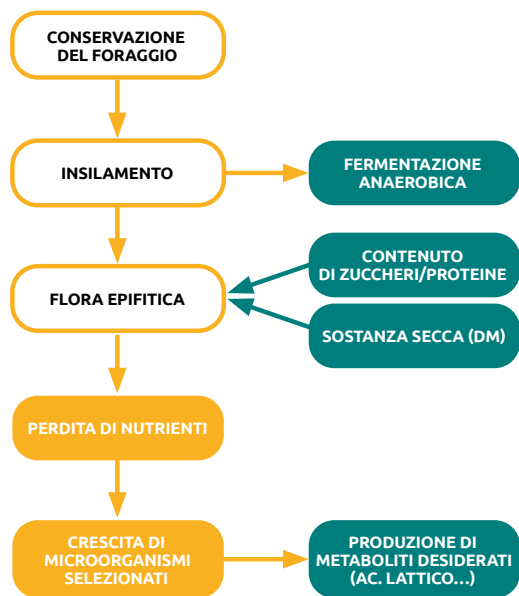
CONSERVAZIONE DEL FORAGGIO

INSILAMENTO

FERMENTAZIONE ANAEROBICA

CONTENUTO DI ZUCCHERI/PROTEINE

FLORA EPIFITICA

SOSTANZA SECCA (DM)

PERDITA DI NUTRIENTI

CRESCITA DI MICROORGANISMI SELEZIONATI

PRODUZIONE DI METABOLITI DESIDERATI (AC. LATTICO…)